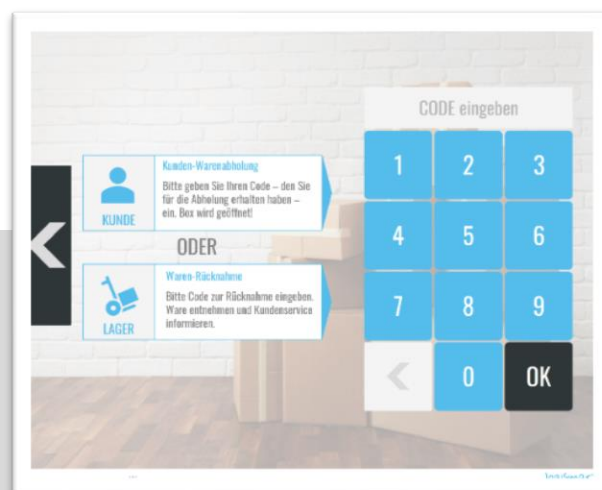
CODE eingeben

KUNDE

Kunden-Warenabholung

Bitte geben Sie Ihren Code – den Sie für die Abholung erhalten haben – ein. Box wird geöffnet!

ODER

LAGER

Waren-Rücknahme

Bitte Code zur Rücknahme eingeben. Ware entnehmen und Kundenservice informieren.

| 1 | 2 | 3 |
|---|---|---|
| 4 | 5 | 6 |
| 7 | 8 | 9 |
| < | 0 | OK |

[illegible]